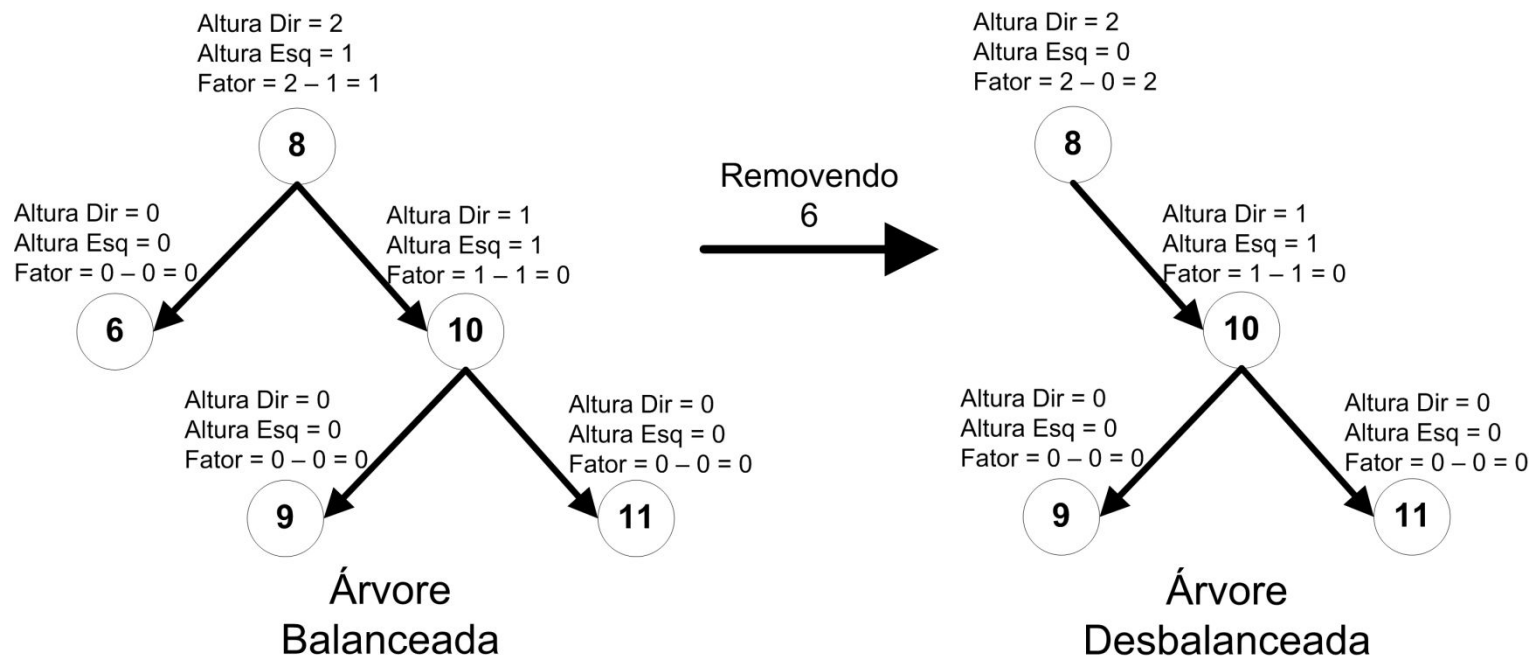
Altura Dir = 2
Altura Esq = 1
Fator = 2 – 1 = 1

8

Altura Dir = 0
Altura Esq = 0
Fator = 0 – 0 = 0

6

Altura Dir = 1
Altura Esq = 1
Fator = 1 – 1 = 0

10

Altura Dir = 0
Altura Esq = 0
Fator = 0 – 0 = 0

9

Altura Dir = 0
Altura Esq = 0
Fator = 0 – 0 = 0

11

Árvore
Balanceada

Removendo
6

Altura Dir = 2
Altura Esq = 0
Fator = 2 – 0 = 2

8

Altura Dir = 1
Altura Esq = 1
Fator = 1 – 1 = 0

10

Altura Dir = 0
Altura Esq = 0
Fator = 0 – 0 = 0

9

Altura Dir = 0
Altura Esq = 0
Fator = 0 – 0 = 0

11

Árvore
Desbalanceada